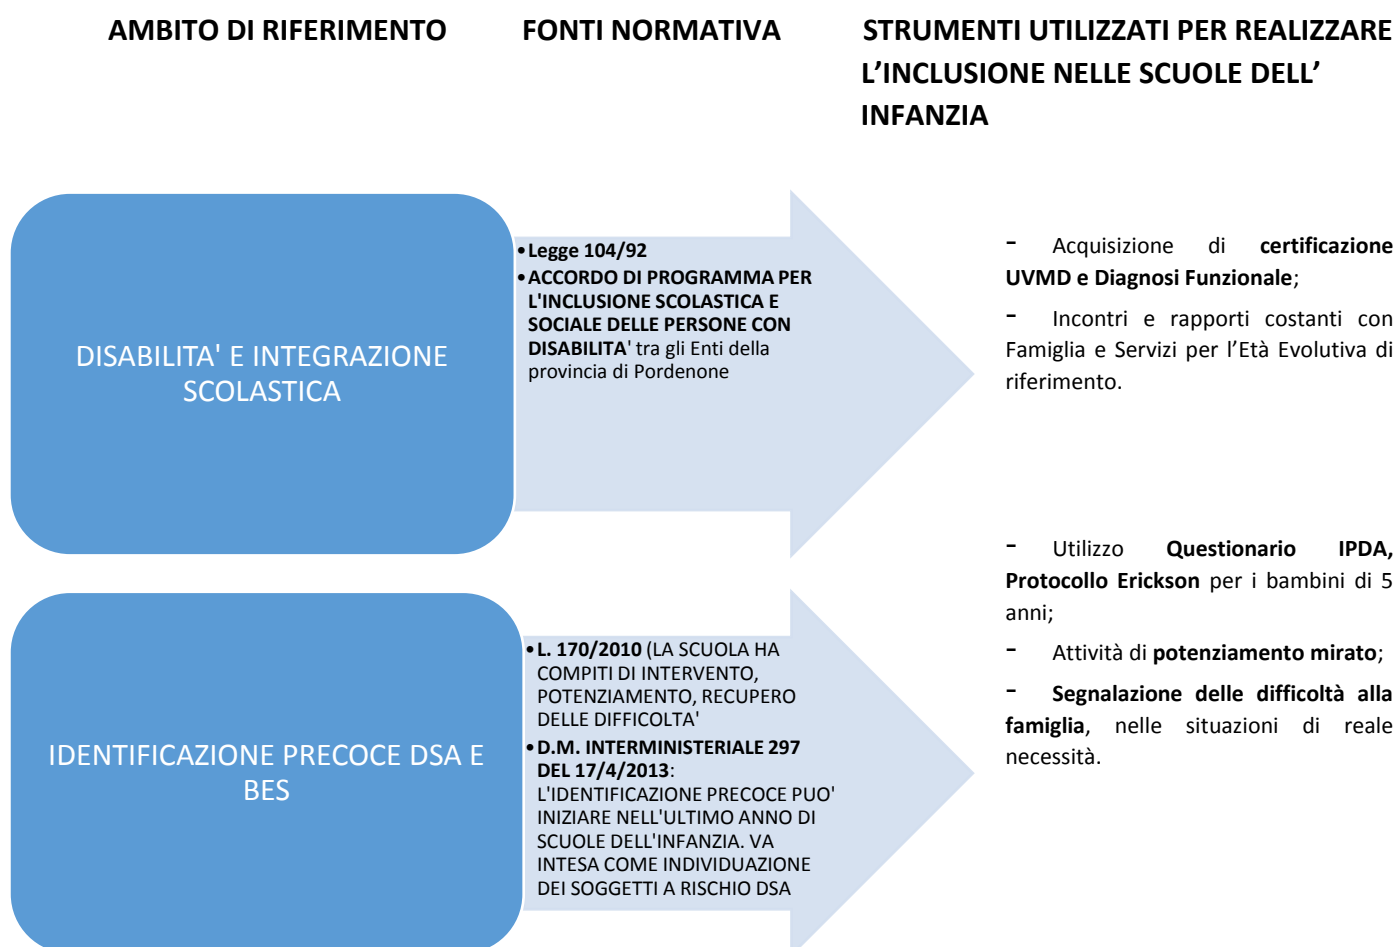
AMBITO DI RIFERIMENTO

FONTI NORMATIVA

STRUMENTI UTILIZZATI PER REALIZZARE L'INCLUSIONE NELLE SCUOLE DELL' INFANZIA

DISABILITA' E INTEGRAZIONE SCOLASTICA

• Legge 104/92
• ACCORDO DI PROGRAMMA PER L'INCLUSIONE SCOLASTICA E SOCIALE DELLE PERSONE CON DISABILITA' tra gli Enti della provincia di Pordenone

- Acquisizione di certificazione UVMD e Diagnosi Funzionale;

- Incontri e rapporti costanti con Famiglia e Servizi per l'Età Evolutiva di riferimento.

IDENTIFICAZIONE PRECOCE DSA E BES

• L. 170/2010 (LA SCUOLA HA COMPITI DI INTERVENTO, POTENZIAMENTO, RECUPERO DELLE DIFFICOLTA'
• D.M. INTERMINISTERIALE 297 DEL 17/4/2013: L'IDENTIFICAZIONE PRECOCE PUO' INIZIARE NELL'ULTIMO ANNO DI SCUOLE DELL'INFANZIA. VA INTESA COME INDIVIDUAZIONE DEI SOGGETTI A RISCHIO DSA

- Utilizzo Questionario IPDA, Protocollo Erickson per i bambini di 5 anni;

- Attività di potenziamento mirato;

- Segnalazione delle difficoltà alla famiglia, nelle situazioni di reale necessità.